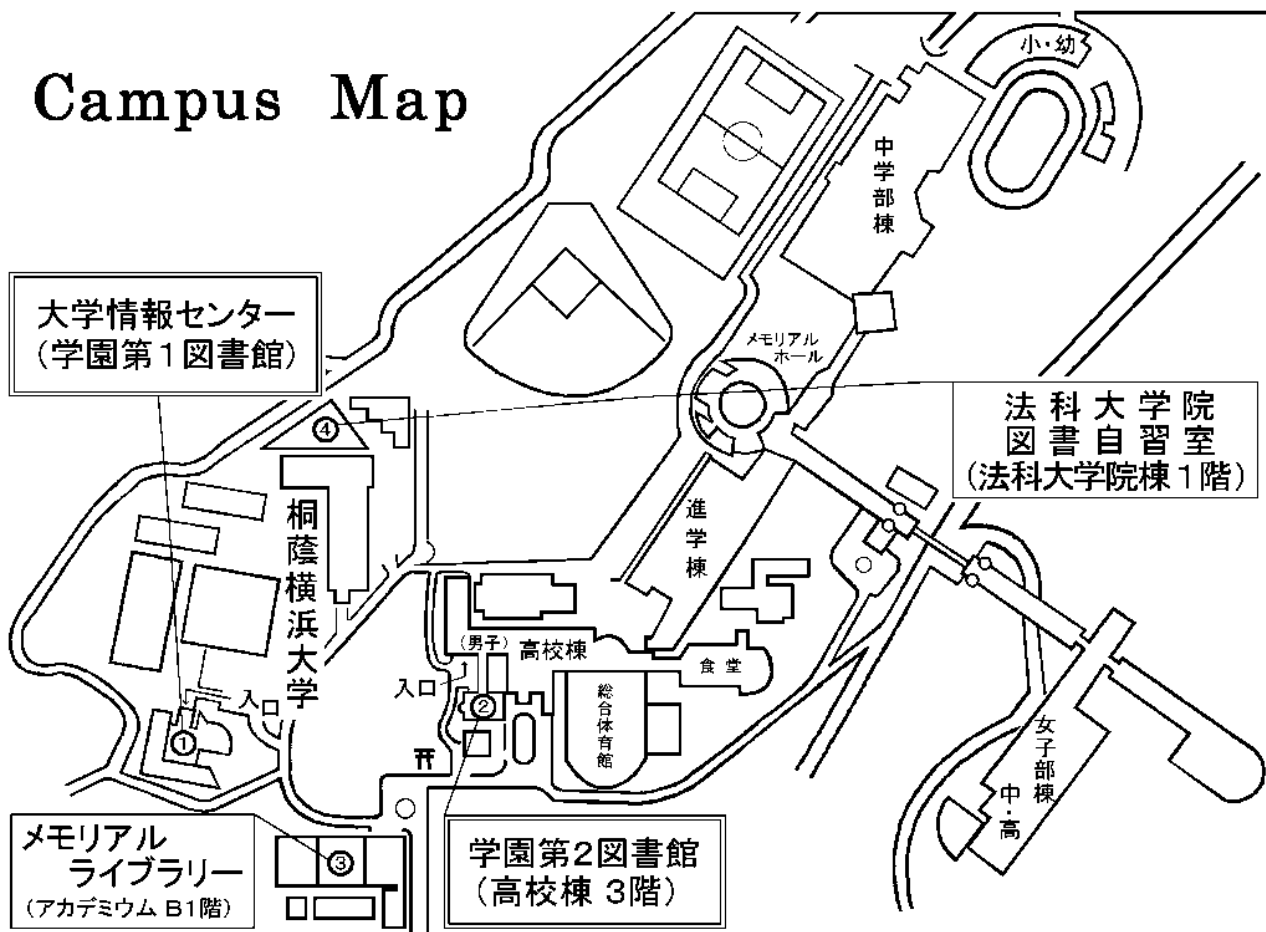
Campus Map

小・幼

中学部棟

大学情報センター
(学園第1図書館)

メモリアルホール

法科大学院
図書自習室
(法科大学院棟1階)

④

桐蔭横浜大学

進学棟

(男子)

高校棟

食堂

入口

入口

①

②

総合体育館

女子部棟

中・高

メモリアル
ライブラリー
(アカデミウム B1階)

③

学園第2図書館
(高校棟 3階)